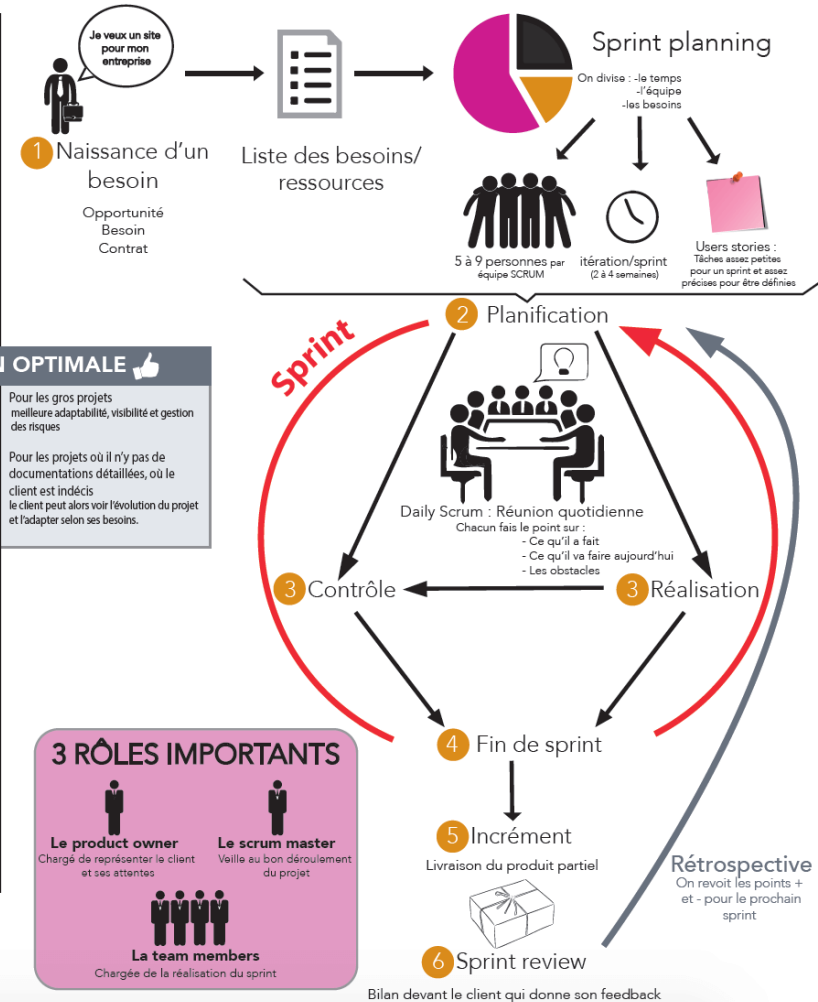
Je veux un site pour mon entreprise

1 Naissance d'un besoin

Opportunité
Besoin
Contrat

Liste des besoins/ ressources

Sprint planning

On divise : -le temps
-l'équipe
-les besoins

5 à 9 personnes par équipe SCRUM

itération/sprint
(2 à 4 semaines)

Users stories :
Tâches assez petites pour un sprint et assez précises pour être définies

2 Planification

Sprint

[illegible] OPTIMALE

Pour les gros projets
meilleure adaptabilité, visibilité et gestion des risques

Pour les projets où il n'y pas de documentations détaillées, où le client est indécis
le client peut alors voir l'évolution du projet et l'adapter selon ses besoins.

Daily Scrum : Réunion quotidienne
Chacun fais le point sur :
- Ce qu'il a fait
- Ce qu'il va faire aujourd'hui
- Les obstacles

3 Contrôle

3 Réalisation

4 Fin de sprint

3 RÔLES IMPORTANTS

Le product owner
Chargé de représenter le client et ses attentes

Le scrum master
Veille au bon déroulement du projet

La team members
Chargée de la réalisation du sprint

5 Incrément
Livraison du produit partiel

Rétrospective
On revoit les points + et - pour le prochain sprint

6 Sprint review
Bilan devant le client qui donne son feedback